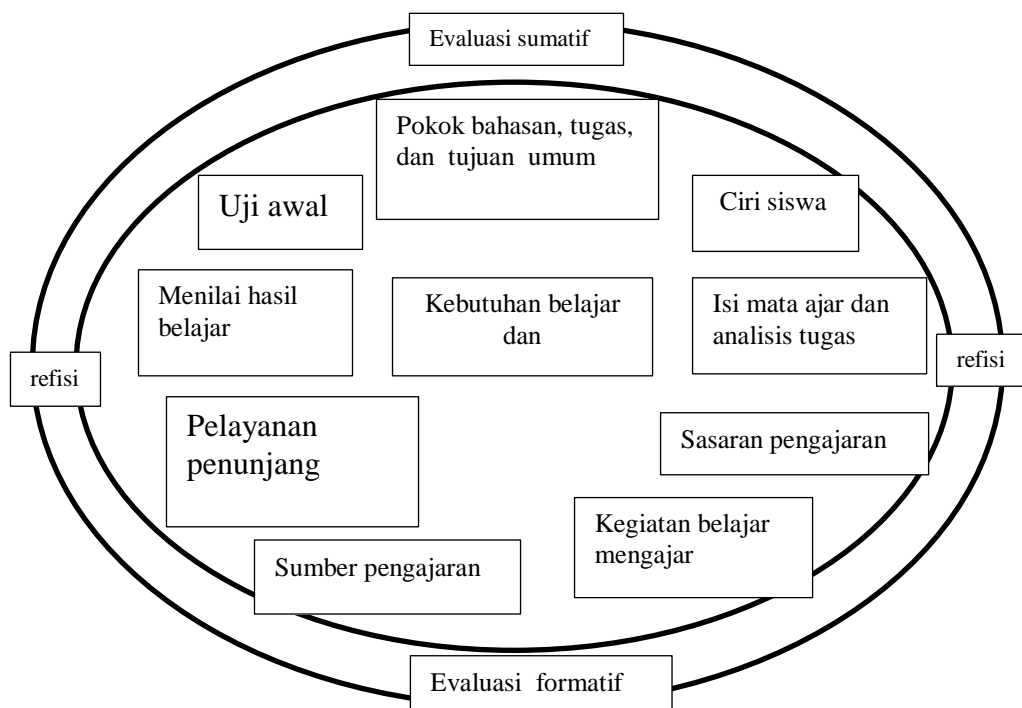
Evaluasi sumatif

Pokok bahasan, tugas, dan tujuan umum

Uji awal

Ciri siswa

Menilai hasil belajar

Kebutuhan belajar dan

Isi mata ajar dan analisis tugas

refisi

refisi

Pelayanan penunjang

Sasaran pengajaran

Kegiatan belajar mengajar

Sumber pengajaran

Evaluasi formatif